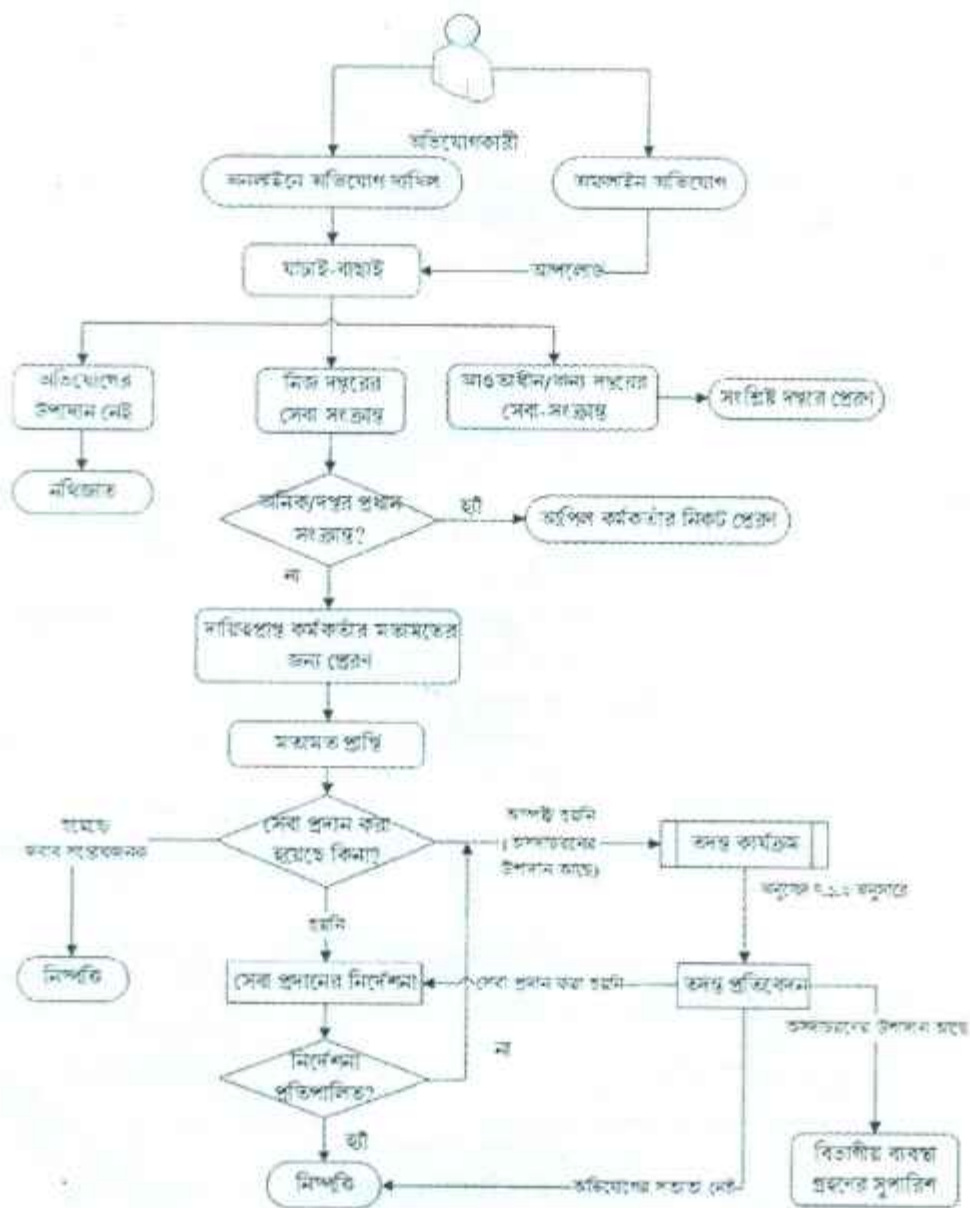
অভিযোগকারী

অনলাইনে অভিযোগ দাখিল

অফলাইন অভিযোগ

আপলোড

যাচাই-বাছাই

অভিযোগের উপাদান নেই

নিজ দপ্তরের সেবা সংক্রান্ত

আওতাধীন/অন্য দপ্তরের সেবা-সংক্রান্ত

সংশ্লিষ্ট দপ্তরে প্রেরণ

নথিজাত

অফিস/দপ্তর প্রধান সংক্রান্ত?

হ্যাঁ

আপিল কর্মকর্তার নিকট প্রেরণ

না

দায়িত্বপ্রাপ্ত কর্মকর্তার মতামতের জন্য প্রেরণ

মতামত প্রাপ্তি

যথাযথ জবাব সন্তোষজনক

সেবা প্রদান করা হয়েছে কিনা?

অস্পষ্ট হয়নি (অসদাচরণের উপাদান আছে)

তদন্ত কার্যক্রম

অনুচ্ছেদ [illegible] অনুসারে

হয়নি

নিষ্পত্তি

সেবা প্রদানের নির্দেশনা

সেবা প্রদান করা হয়নি

তদন্ত প্রতিবেদন

অসদাচরণের উপাদান আছে

না

নির্দেশনা প্রতিপালিত?

হ্যাঁ

বিভাগীয় ব্যবস্থা গ্রহণের সুপারিশ

নিষ্পত্তি

অভিযোগের সত্যতা নেই